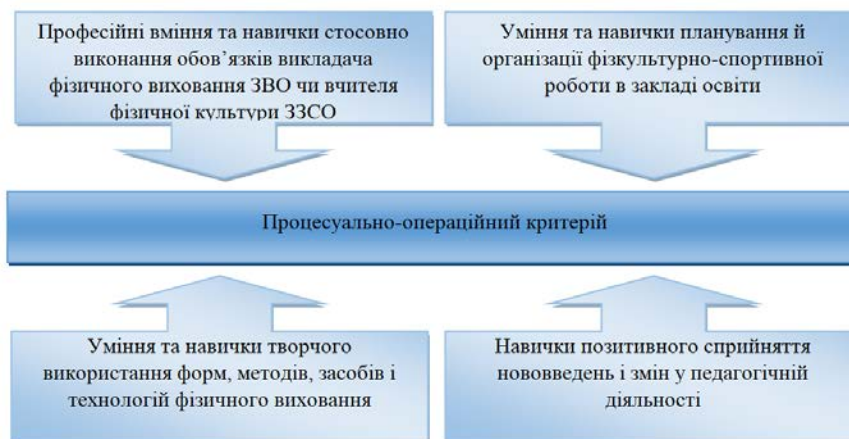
Професійні вміння та навички стосовно виконання обов'язків викладача фізичного виховання ЗВО чи вчителя фізичної культури ЗЗСО

Уміння та навички планування й організації фізкультурно-спортивної роботи в закладі освіти

Процесуально-операційний критерій

Уміння та навички творчого використання форм, методів, засобів і технологій фізичного виховання

Навички позитивного сприйняття нововведень і змін у педагогічній діяльності